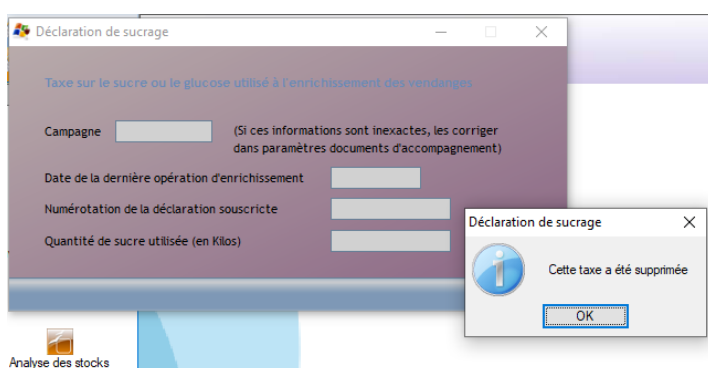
Déclaration de sucrage

Taxe sur le sucre ou le glucose utilisé à l'enrichissement des vendanges

Campagne

(Si ces informations sont inexactes, les corriger dans paramètres documents d'accompagnement)

Date de la dernière opération d'enrichissement

Numérotation de la déclaration souscricte

Quantité de sucre utilisée (en Kilos)

Déclaration de sucrage

Cette taxe a été supprimée

OK

Analyse des stocks